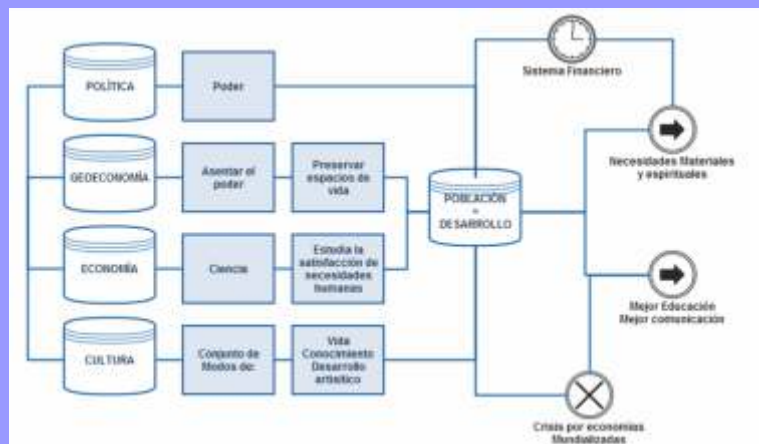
POLÍTICA

Poder

GEOECONOMÍA

Asentar el poder

Preservar espacios de vida

ECONOMÍA

Ciencia

Estudia la satisfacción de necesidades humanas

CULTURA

Conjunto de Modos de:

Vida Conocimiento Desarrollo artístico

POBLACIÓN + DESARROLLO

Sistema Financiero

Necesidades Materiales y espirituales

Mejor Educación Mejor comunicación

Crisis por economías Mundializadas